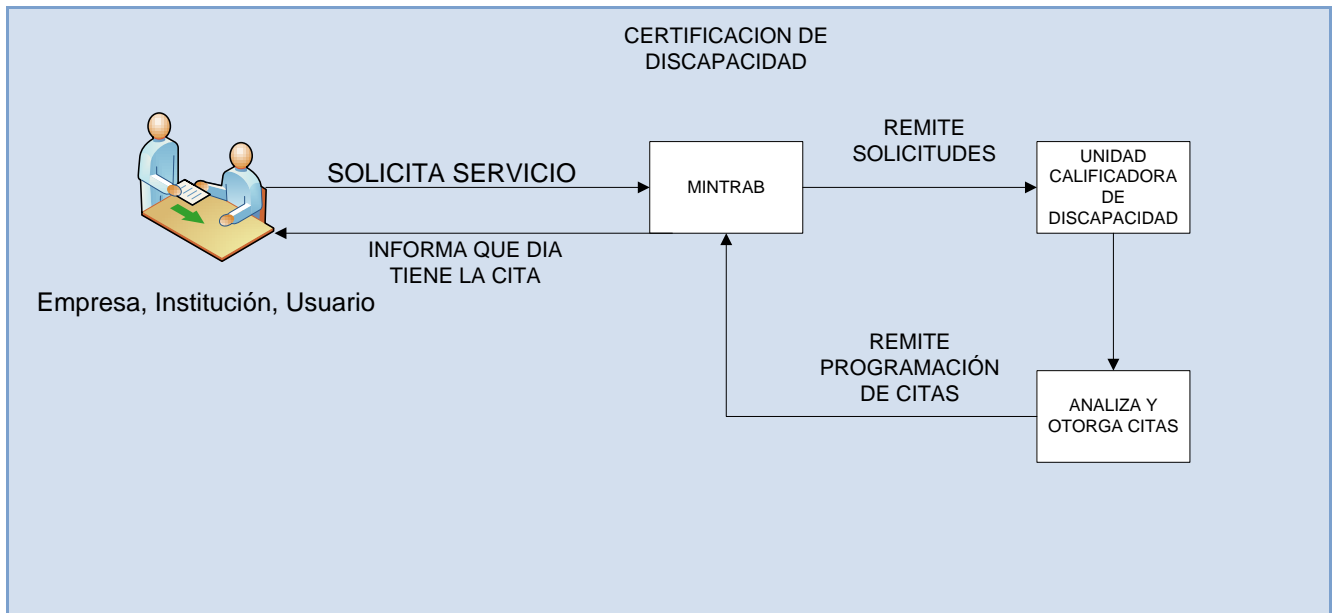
CERTIFICACION DE DISCAPACIDAD

SOLICITA SERVICIO

MINTRAB

REMITE SOLICITUDES

UNIDAD CALIFICADORA DE DISCAPACIDAD

INFORMA QUE DIA TIENE LA CITA

Empresa, Institución, Usuario

REMITE PROGRAMACIÓN DE CITAS

ANALIZA Y OTORGA CITAS